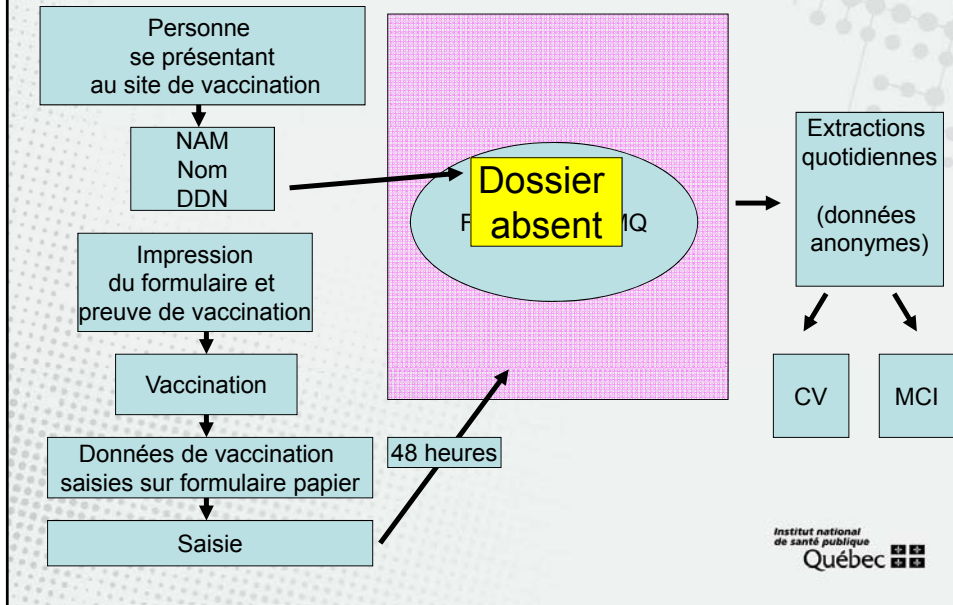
Personne se présentant au site de vaccination

NAM
Nom
DDN

Impression du formulaire et preuve de vaccination

Vaccination

Données de vaccination saisies sur formulaire papier

Saisie

48 heures

F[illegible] Dossier absent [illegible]MQ

Extractions quotidiennes

(données anonymes)

CV

MCI

Institut national de santé publique
Québec